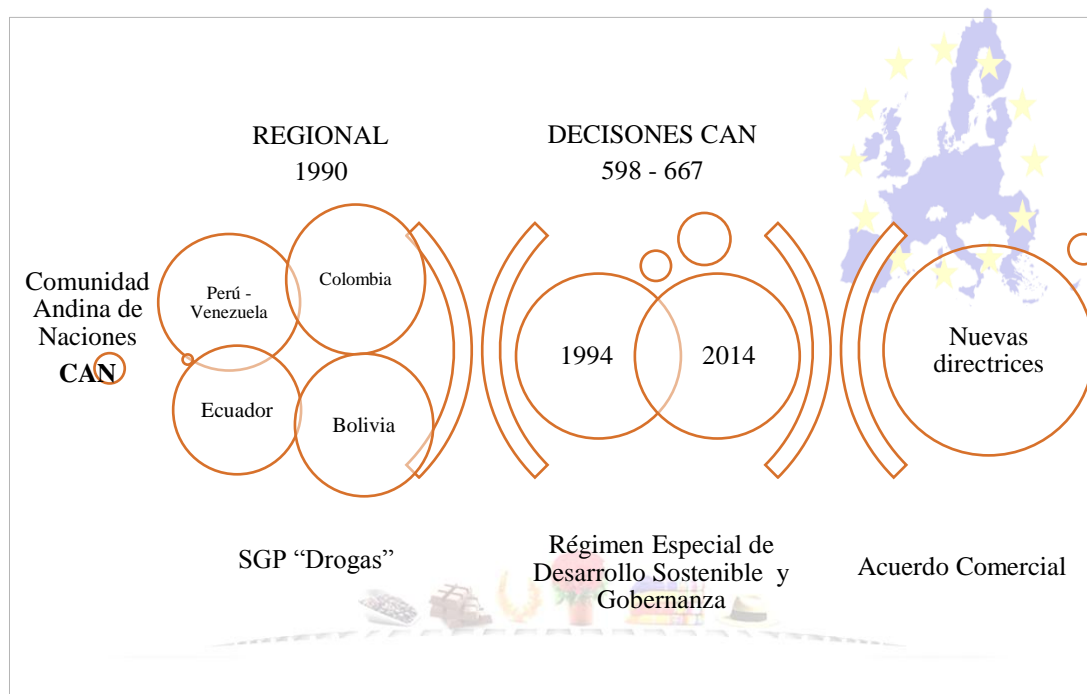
Comunidad Andina de Naciones
CAN

REGIONAL
1990

Perú - Venezuela

Colombia

Ecuador

Bolivia

DECISONES CAN
598 - 667

1994

2014

Nuevas directrices

SGP “Drogas”

Régimen Especial de Desarrollo Sostenible y Gobernanza

Acuerdo Comercial